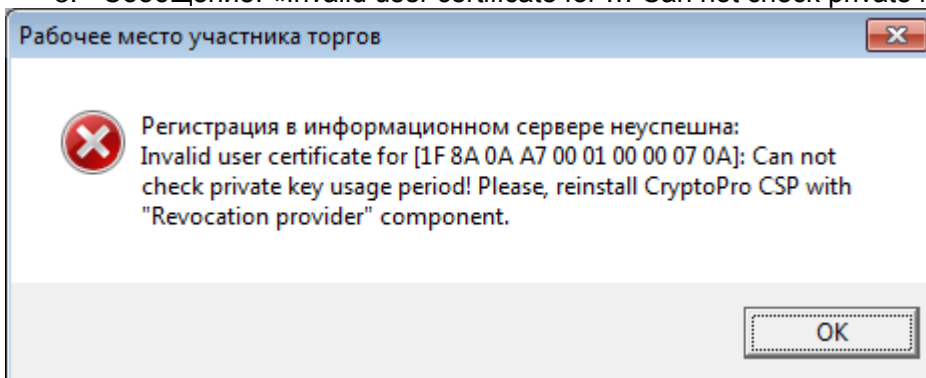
Рабочее место участника торгов

Регистрация в информационном сервере неуспешна:
Invalid user certificate for [1F 8A 0A A7 00 01 00 00 07 0A]: Can not check private key usage period! Please, reinstall CryptoPro CSP with "Revocation provider" component.

OK